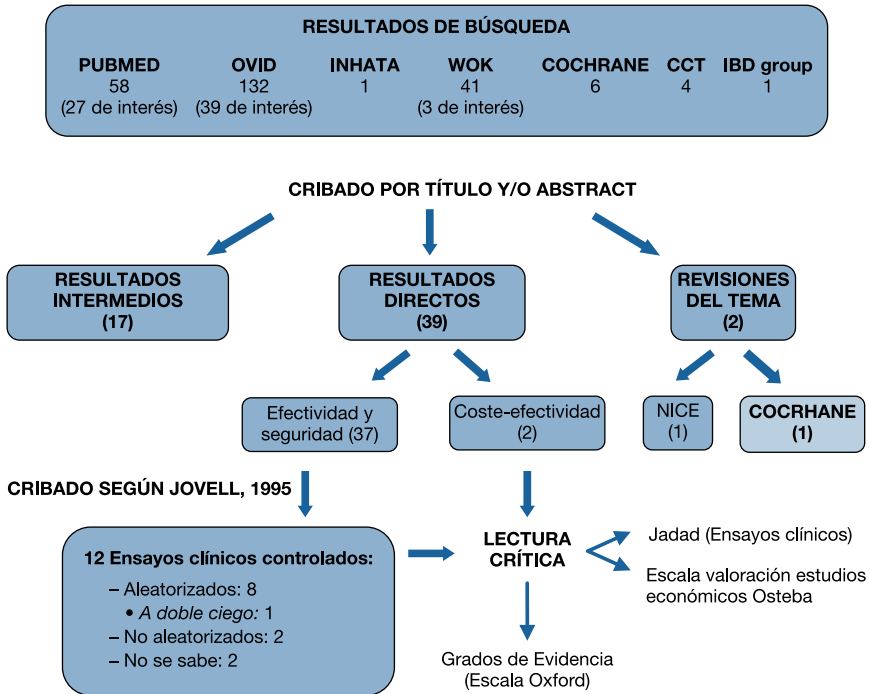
RESULTADOS DE BÚSQUEDA

PUBMED
58
(27 de interés)

OVID
132
(39 de interés)

INHATA
1

WOK
41
(3 de interés)

COCHRANE
6

CCT
4

IBD group
1

CRIBADO POR TÍTULO Y/O ABSTRACT

RESULTADOS INTERMEDIOS (17)

RESULTADOS DIRECTOS (39)

REVISIONES DEL TEMA (2)

Efectividad y seguridad (37)

Coste-efectividad (2)

NICE (1)

COCRHANE (1)

CRIBADO SEGÚN JOVELL, 1995

12 Ensayos clínicos controlados:
– Aleatorizados: 8
• *A doble ciego:* 1
– No aleatorizados: 2
– No se sabe: 2

LECTURA CRÍTICA

Jadad (Ensayos clínicos)

Escala valoración estudios económicos Osteba

Grados de Evidencia (Escala Oxford)